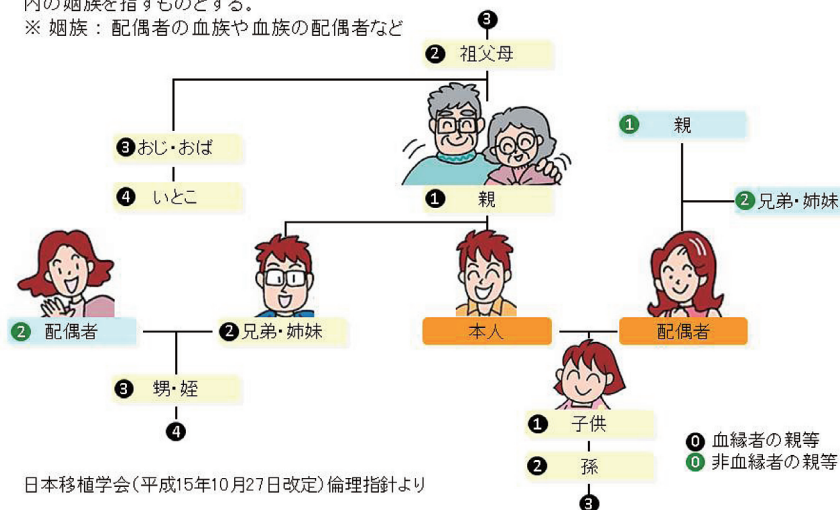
内の姻族を指すものとする。
※ 姻族： 配偶者の血族や血族の配偶者など

❸
❷ 祖父母
❸ おじ・おば
❹ いとこ
❶ 親
❶ 親
❷ 兄弟・姉妹
❷ 配偶者
❷ 兄弟・姉妹
本人
配偶者
❸ 甥・姪
❹
❶ 子供
❷ 孫
❸
⓿ 血縁者の親等
⓿ 非血縁者の親等

日本移植学会（平成15年10月27日改定）倫理指針より